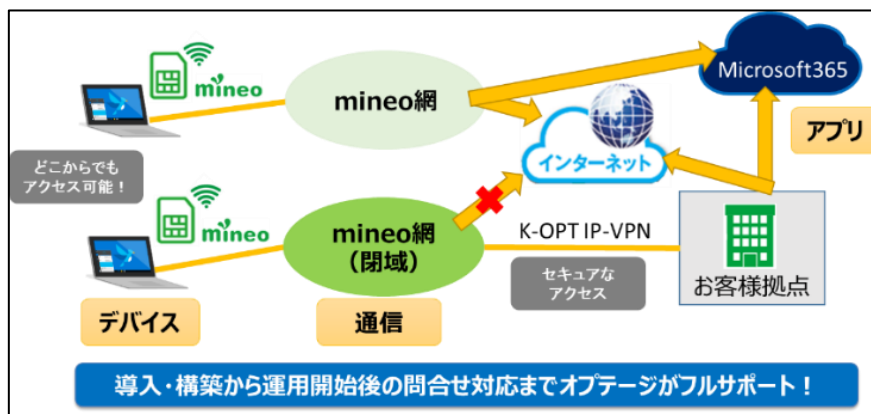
mineo

mineo網

Microsoft365

アプリ

インターネット

どこからでもアクセス可能！

mineo

mineo網（閉域）

K-OPT IP-VPN

セキュアなアクセス

お客様拠点

デバイス

通信

導入・構築から運用開始後の問合せ対応までオプテージがフルサポート！